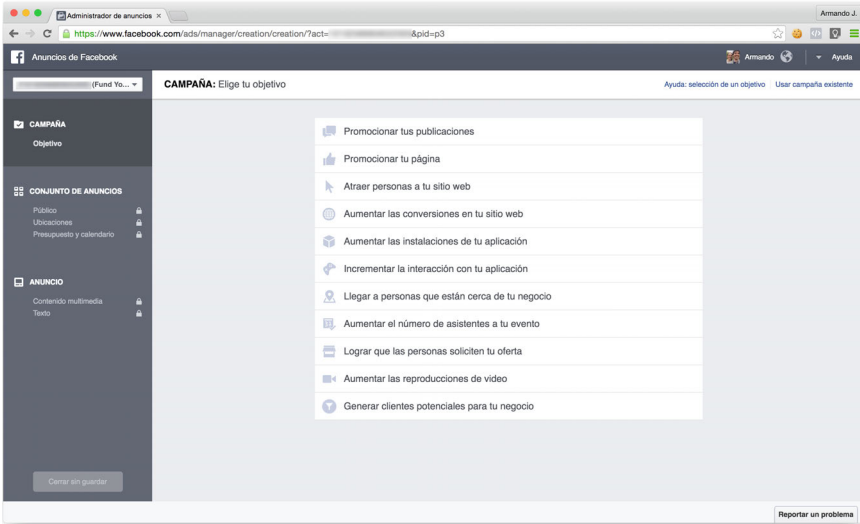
Administrador de anuncios ×

Armando J.

https://www.facebook.com/ads/manager/creation/creation/?act=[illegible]&pid=p3

Anuncios de Facebook

Armando

Ayuda

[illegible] (Fund Yo...

CAMPAÑA: Elige tu objetivo

Ayuda: selección de un objetivo

Usar campaña existente

CAMPAÑA

Objetivo

CONJUNTO DE ANUNCIOS

Público

Ubicaciones

Presupuesto y calendario

ANUNCIO

Contenido multimedia

Texto

Cerrar sin guardar

Promocionar tus publicaciones

Promocionar tu página

Atraer personas a tu sitio web

Aumentar las conversiones en tu sitio web

Aumentar las instalaciones de tu aplicación

Incrementar la interacción con tu aplicación

Llegar a personas que están cerca de tu negocio

Aumentar el número de asistentes a tu evento

Lograr que las personas soliciten tu oferta

Aumentar las reproducciones de video

Generar clientes potenciales para tu negocio

Reportar un problema